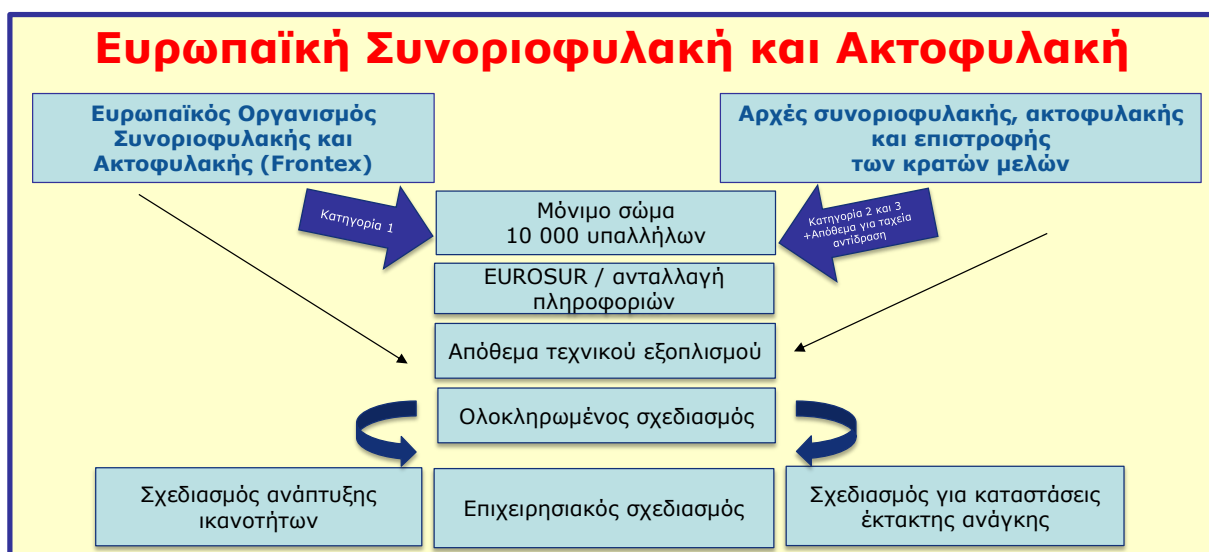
Ευρωπαϊκή Συνοριοφυλακή και Ακτοφυλακή

Ευρωπαϊκός Οργανισμός Συνοριοφυλακής και Ακτοφυλακής (Frontex)

Αρχές συνοριοφυλακής, ακτοφυλακής και επιστροφής των κρατών μελών

Κατηγορία 1

Μόνιμο σώμα 10 000 υπαλλήλων

Κατηγορία 2 και 3 +Απόθεμα για ταχεία αντίδραση

EUROSUR / ανταλλαγή πληροφοριών

Απόθεμα τεχνικού εξοπλισμού

Ολοκληρωμένος σχεδιασμός

Σχεδιασμός ανάπτυξης ικανοτήτων

Επιχειρησιακός σχεδιασμός

Σχεδιασμός για καταστάσεις έκτακτης ανάγκης